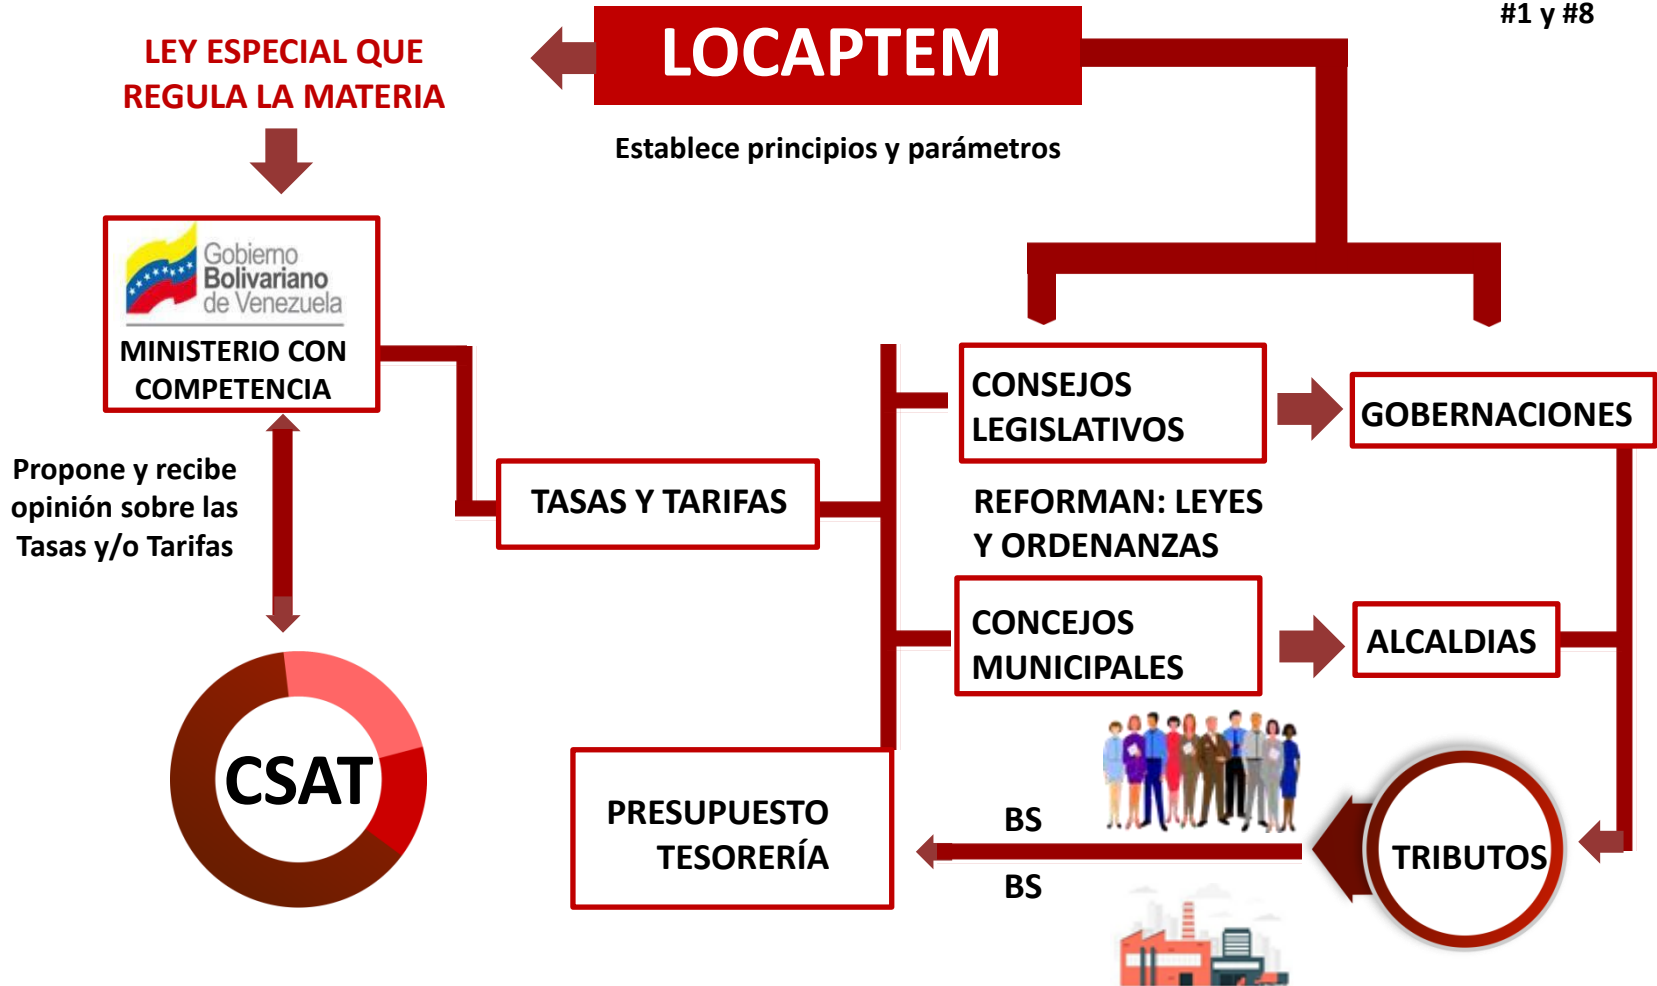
#1 y #8

LOCAPTEM

LEY ESPECIAL QUE REGULA LA MATERIA

Establece principios y parámetros

Gobierno Bolivariano de Venezuela

MINISTERIO CON COMPETENCIA

Propone y recibe opinión sobre las Tasas y/o Tarifas

TASAS Y TARIFAS

CONSEJOS LEGISLATIVOS

GOBERNACIONES

REFORMAN: LEYES Y ORDENANZAS

CONCEJOS MUNICIPALES

ALCALDIAS

CSAT

PRESUPUESTO TESORERÍA

BS

BS

TRIBUTOS